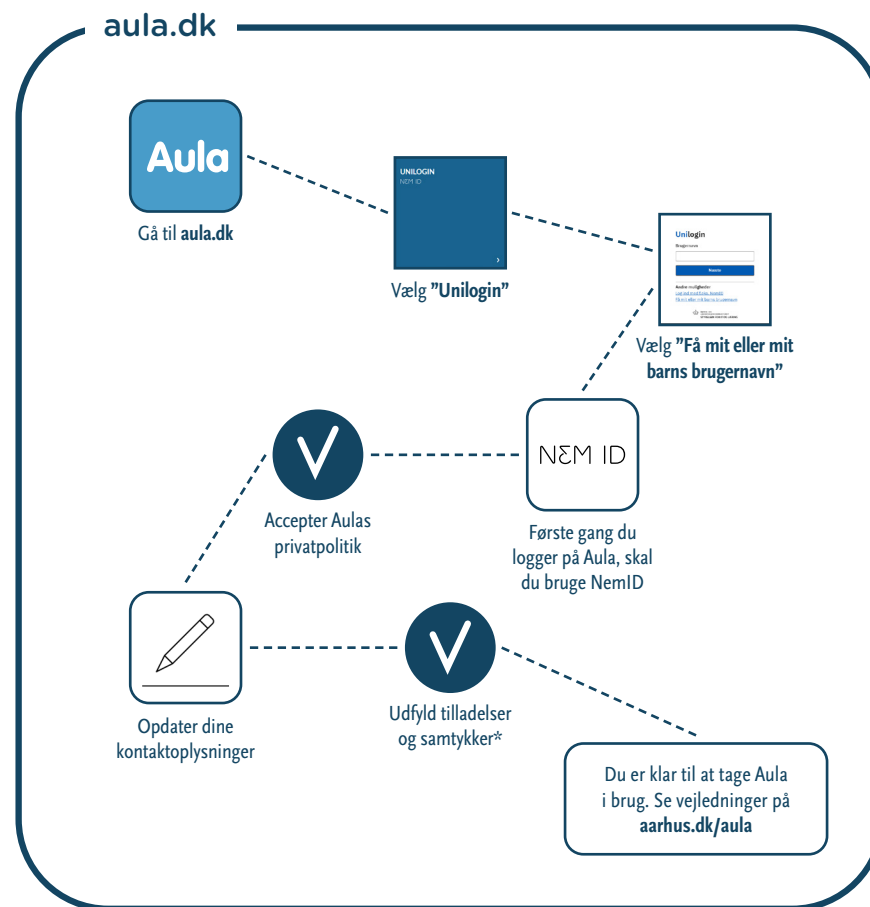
aula.dk

Aula

Gå til **aula.dk**

UNILOGIN
NEM ID

Vælg **"Unilogin"**

Unilogin
Brugernavn
Næste
Andre muligheder
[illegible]
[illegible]

Vælg **"Få mit eller mit barns brugernavn"**

NEM ID

Første gang du logger på Aula, skal du bruge NemID

Accepter Aulas privatpolitik

Opdater dine kontaktoplysninger

Udfyld tilladelser og samtykker*

Du er klar til at tage Aula i brug. Se vejledninger på **aarhus.dk/aula**